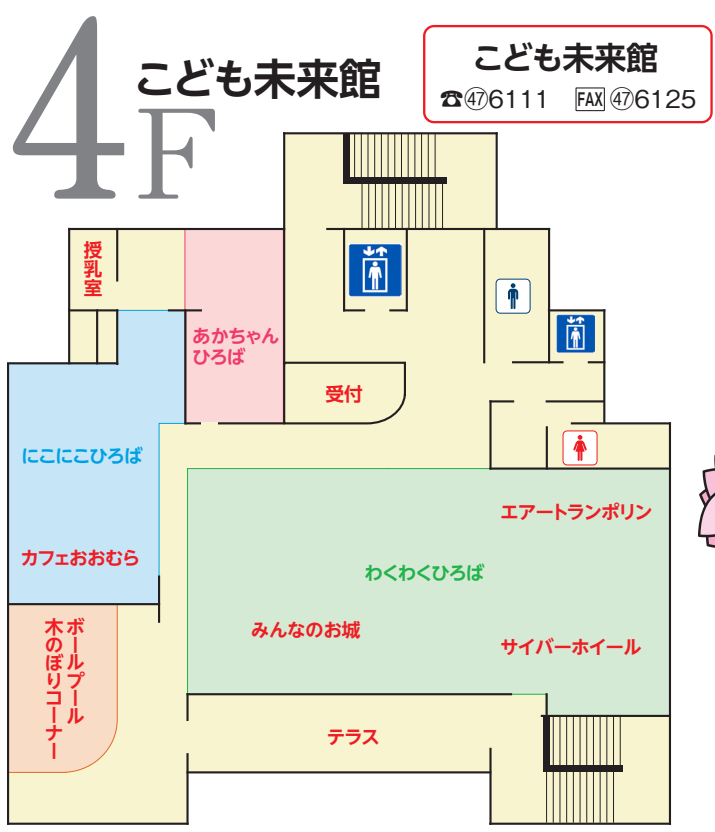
4F
こども未来館

こども未来館
☎㊼6111 FAX ㊼6125

授乳室
あかちゃんひろば
受付
にこにこひろば
カフェおおむら
ボールプール
木のぼりコーナー
エアートランポリン
わくわくひろば
みんなのお城
サイバーホイール
テラス